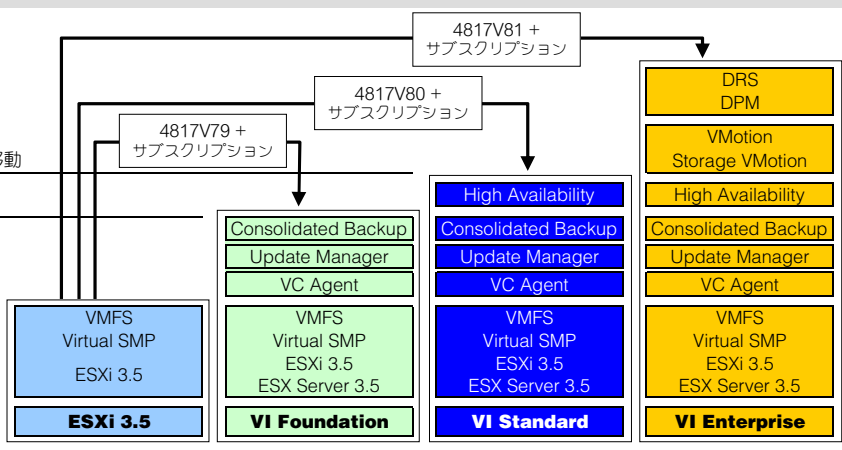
4817V81 +
サブスクリプション

4817V80 +
サブスクリプション

4817V79 +
サブスクリプション

移動

DRS
DPM

VMotion
Storage VMotion

High Availability

High Availability

Consolidated Backup
Update Manager
VC Agent

Consolidated Backup
Update Manager
VC Agent

Consolidated Backup
Update Manager
VC Agent

VMFS
Virtual SMP
ESXi 3.5

ESXi 3.5

VMFS
Virtual SMP
ESXi 3.5
ESX Server 3.5

VI Foundation

VMFS
Virtual SMP
ESXi 3.5
ESX Server 3.5

VI Standard

VMFS
Virtual SMP
ESXi 3.5
ESX Server 3.5

VI Enterprise